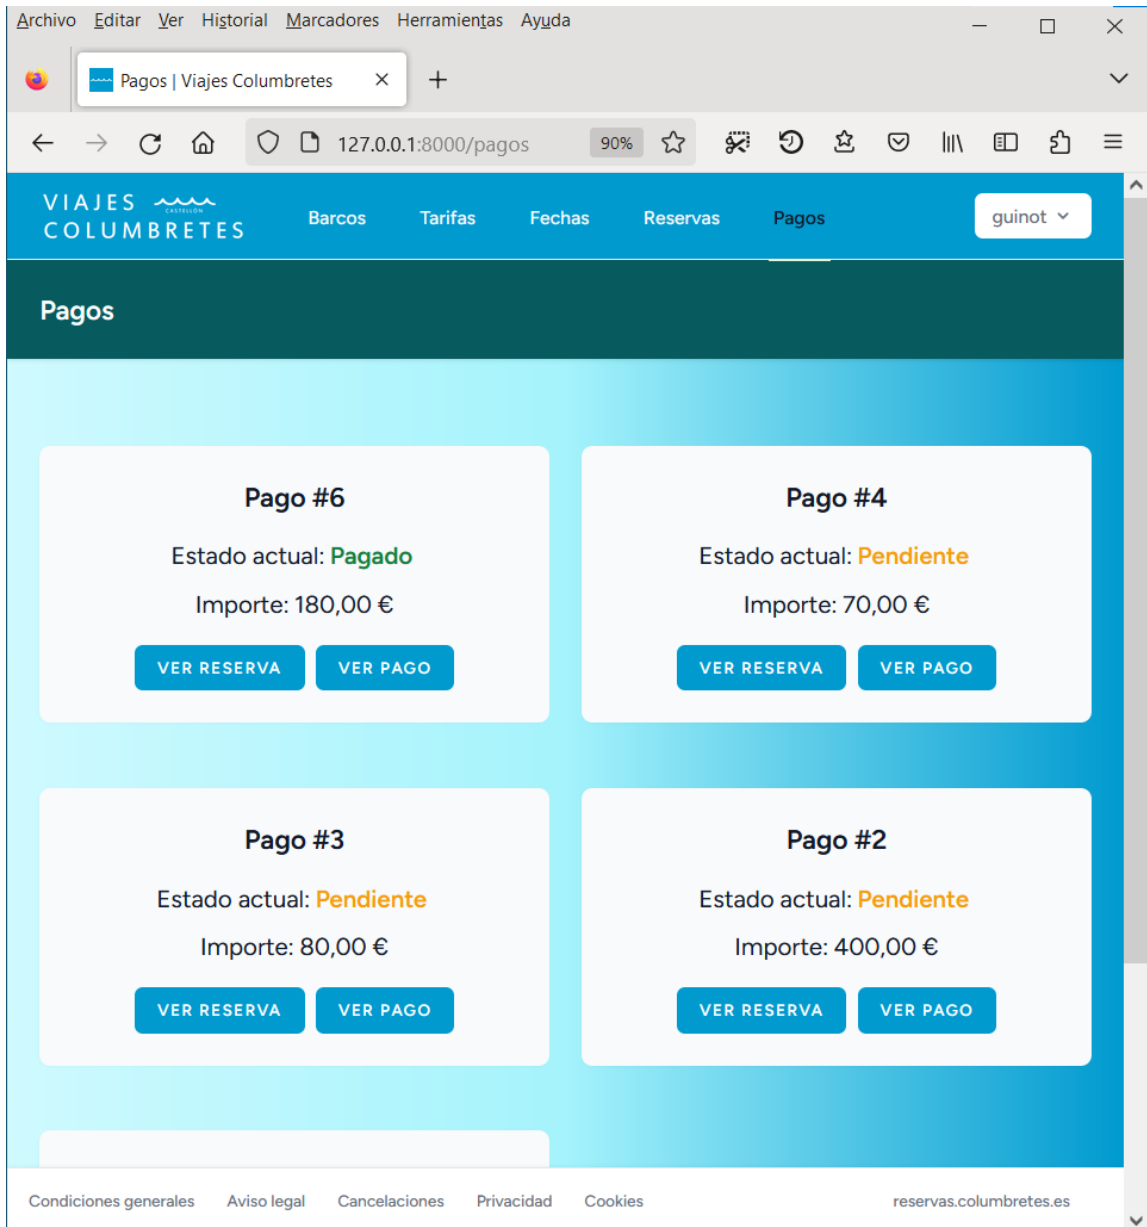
Archivo Editar Ver Historial Marcadores Herramientas Ayuda

Pagos | Viajes Columbretes

127.0.0.1:8000/pagos

90%

VIAJES CASTELLÓN COLUMBRETES

Barcos Tarifas Fechas Reservas Pagos

guinot

Pagos

Pago #6

Estado actual: Pagado

Importe: 180,00 €

VER RESERVA VER PAGO

Pago #4

Estado actual: Pendiente

Importe: 70,00 €

VER RESERVA VER PAGO

Pago #3

Estado actual: Pendiente

Importe: 80,00 €

VER RESERVA VER PAGO

Pago #2

Estado actual: Pendiente

Importe: 400,00 €

VER RESERVA VER PAGO

Condiciones generales Aviso legal Cancelaciones Privacidad Cookies reservas.columbretes.es